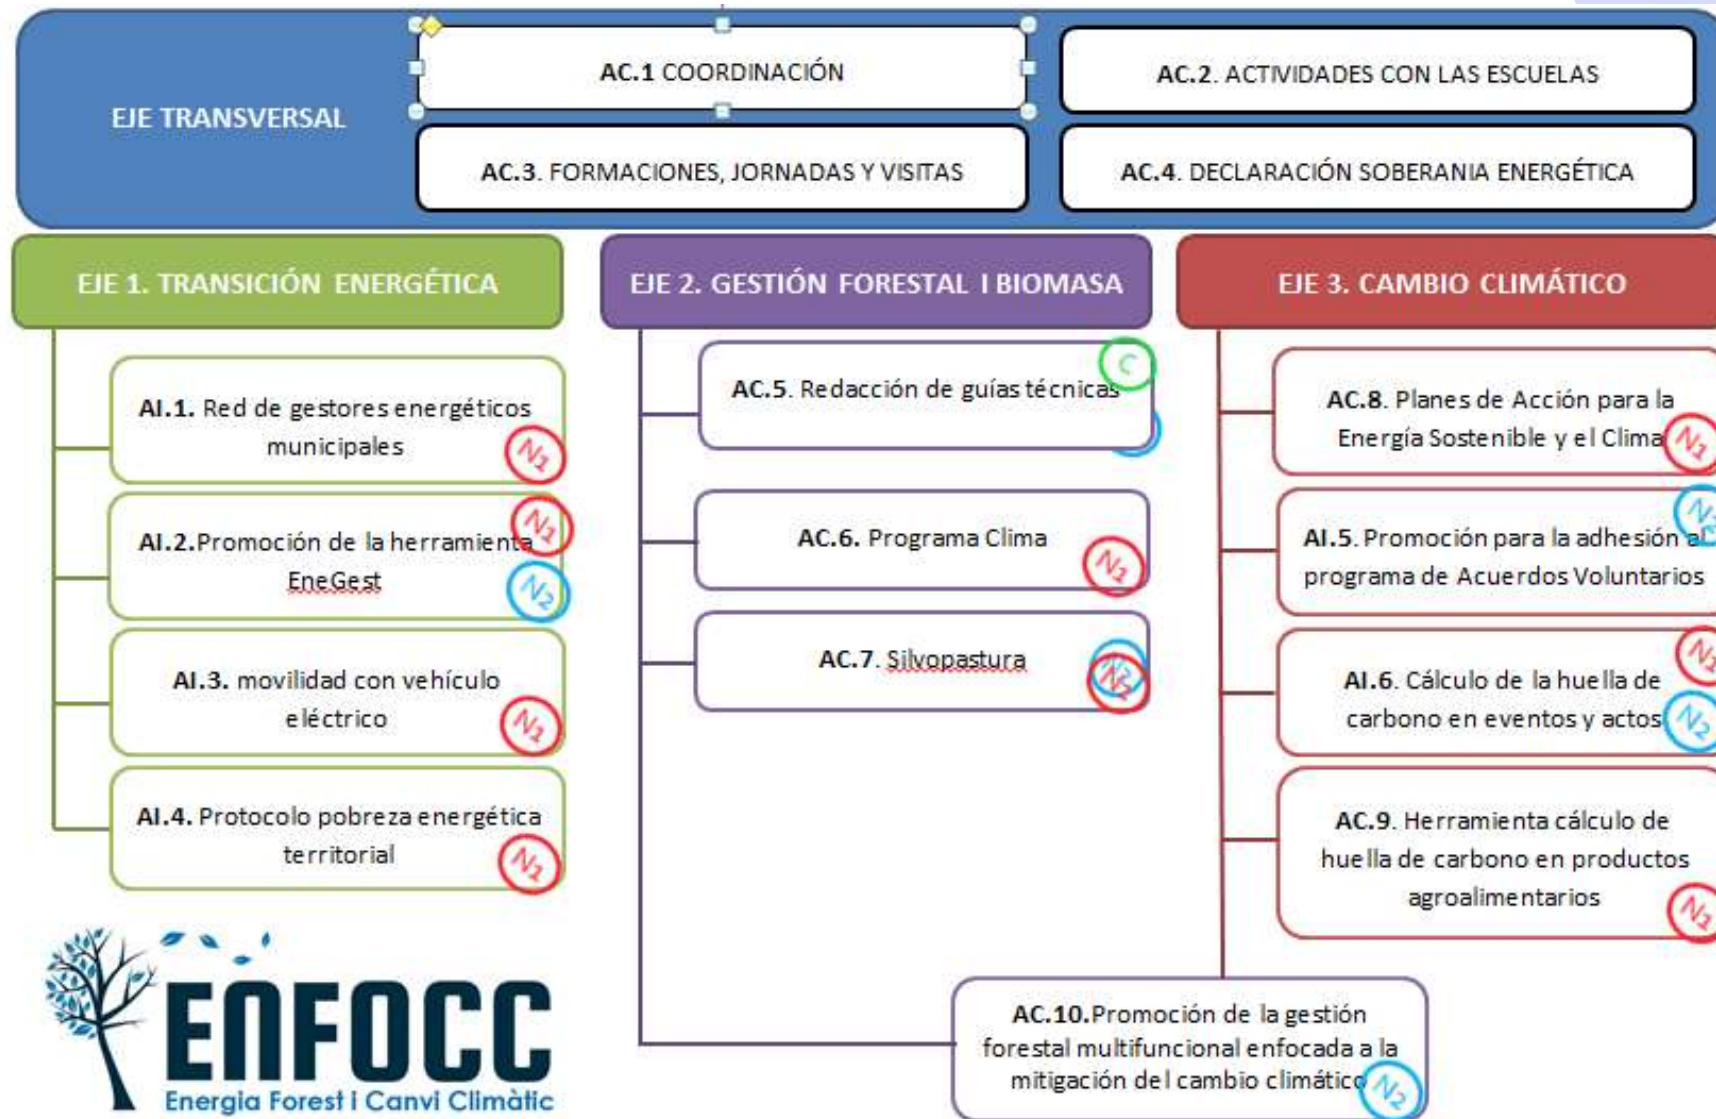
EJE TRANSVERSAL

AC.1 COORDINACIÓN

AC.2. ACTIVIDADES CON LAS ESCUELAS

AC.3. FORMACIONES, JORNADAS Y VISITAS

AC.4. DECLARACIÓN SOBERANIA ENERGÉTICA

EJE 1. TRANSICIÓN ENERGÉTICA

AI.1. Red de gestores energéticos municipales $N_1$

AI.2.Promoción de la herramienta EneGest $N_1$ $N_2$

AI.3. movilidad con vehículo eléctrico $N_1$

AI.4. Protocolo pobreza energética territorial $N_1$

EJE 2. GESTIÓN FORESTAL I BIOMASA

AC.5. Redacción de guías técnicas C

AC.6. Programa Clima $N_1$

AC.7. Silvopastura $N_2$ $N_1$

EJE 3. CAMBIO CLIMÁTICO

AC.8. Planes de Acción para la Energía Sostenible y el Clima $N_1$

AI.5. Promoción para la adhesión al programa de Acuerdos Voluntarios $N_2$

AI.6. Cálculo de la huella de carbono en eventos y actos $N_1$ $N_2$

AC.9. Herramienta cálculo de huella de carbono en productos agroalimentarios $N_1$

AC.10.Promoción de la gestión forestal multifuncional enfocada a la mitigación del cambio climático $N_2$

ENFOCC
Energia Forest i Canvi Climàtic